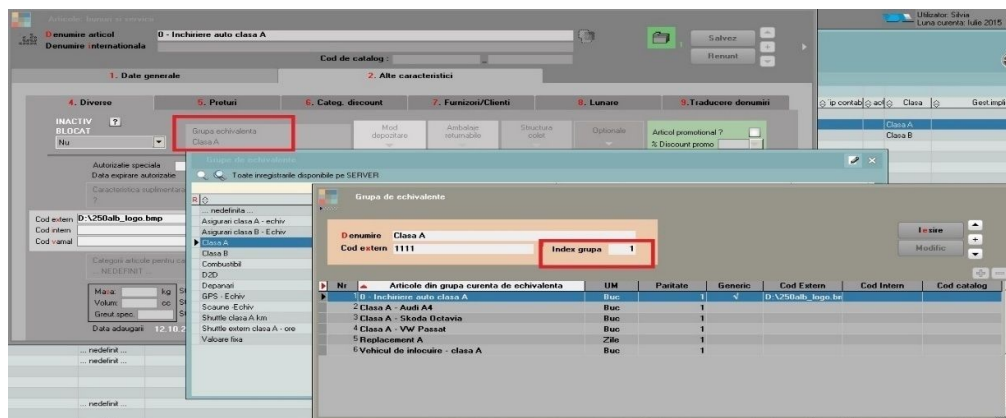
Articole, bunuri si servicii
Denumire articol 0 - Inchiriere auto clasa A
Denumire internationala
Cod de catalog :
Salvez
Renunt
Utilizator: Silvia
Luna curenta: Iulie 2015
1. Date generale
2. Alte caracteristici
4. Diverse
5. Preturi
6. Categ. discount
7. Furnizori/Clienti
8. Lunare
9.Traducere denumiri
INACTIV ?
BLOCAT
Nu
Grupa echivalenta
Clasa A
Mod depozitare
Ambalaje returnabile
Structura colet
Optionale
Articol promotional ?
% Discount promo
Autorizatie speciala
Data expirare autorizatie
Caracteristica suplimentara
?
Cod extern D:\250alb_logo.bmp
Cod intern
Cod vamal
Categorii articole pentru ca
... NEDEFINIT ...
Masa: kg
Volum: cc
Greut.spec.
Data adaugarii 12.10.
... nedefinit ...
... nedefinit ...
... nedefinit ...
Grupe de echivalente
Toate inregistrarile disponibile pe SERVER
... nedefinit ...
Asigurari clasa A - echiv
Asigurari clasa B - Echiv
Clasa A
Clasa B
Combustibil
D2D
Depanari
GPS - Echiv
Scaune -Echiv
Shuttle clasa A km
Shuttle extern clasa A - ore
Valoare fixa
ip contab | act | Clasa | Gest.impl
Clasa A
Clasa B
Grupa de echivalente
Denumire Clasa A
Cod extern 1111
Index grupa 1
Iesire
Modific

| Nr | Articole din grupa curenta de echivalenta | UM | Paritate | Generic | Cod Extern | Cod Intern | Cod catalog |
|---|---|---|---|---|---|---|---|
| 1 | 0 - Inchiriere auto clasa A | Buc | 1 | √ | D:\250alb_logo.bn | | |
| 2 | Clasa A - Audi A4 | Buc | 1 | | | | |
| 3 | Clasa A - Skoda Octavia | Buc | 1 | | | | |
| 4 | Clasa A - VW Passat | Buc | 1 | | | | |
| 5 | Replacement A | Zile | 1 | | | | |
| 6 | Vehicul de inlocuire - clasa A | Buc | 1 | | | | |